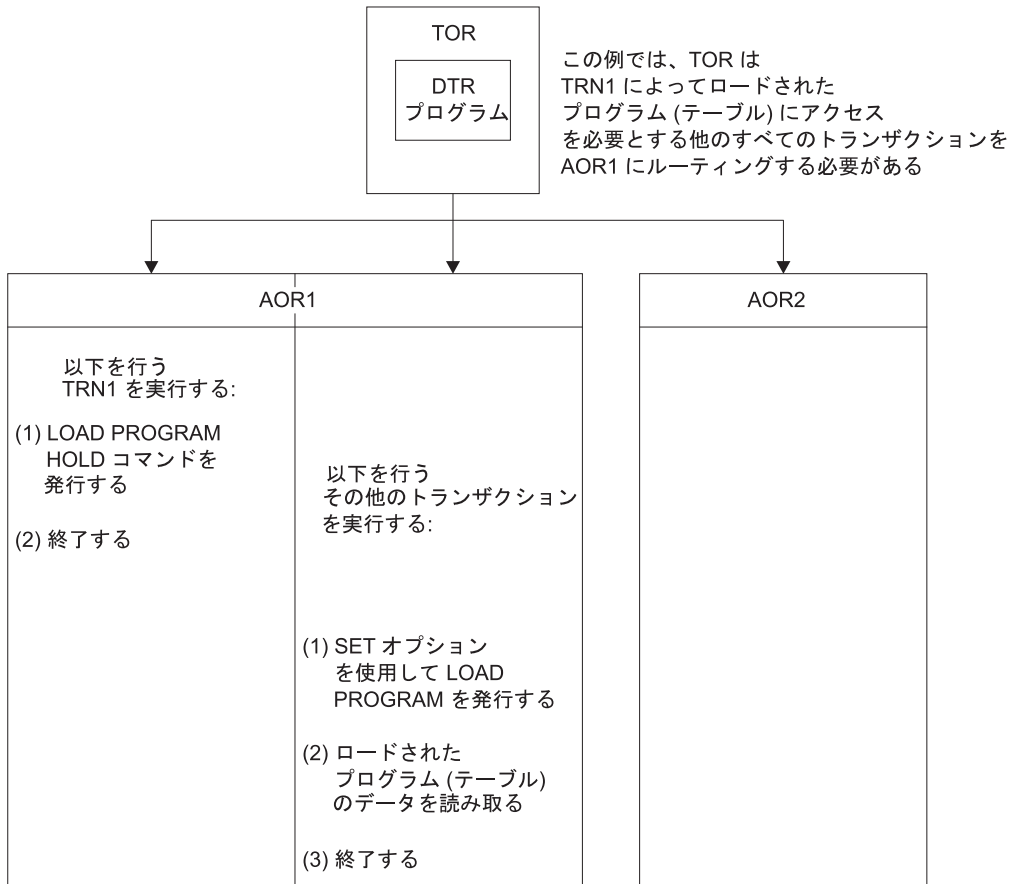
TOR

DTR
プログラム

この例では、TOR は
TRN1 によってロードされた
プログラム (テーブル) にアクセス
を必要とする他のすべてのトランザクションを
AOR1 にルーティングする必要がある

AOR1

以下を行う
TRN1 を実行する:

(1) LOAD PROGRAM HOLD コマンドを発行する

(2) 終了する

以下を行う
その他のトランザクション
を実行する:

(1) SET オプション
を使用して LOAD PROGRAM を発行する

(2) ロードされた
プログラム (テーブル)
のデータを読み取る

(3) 終了する

AOR2